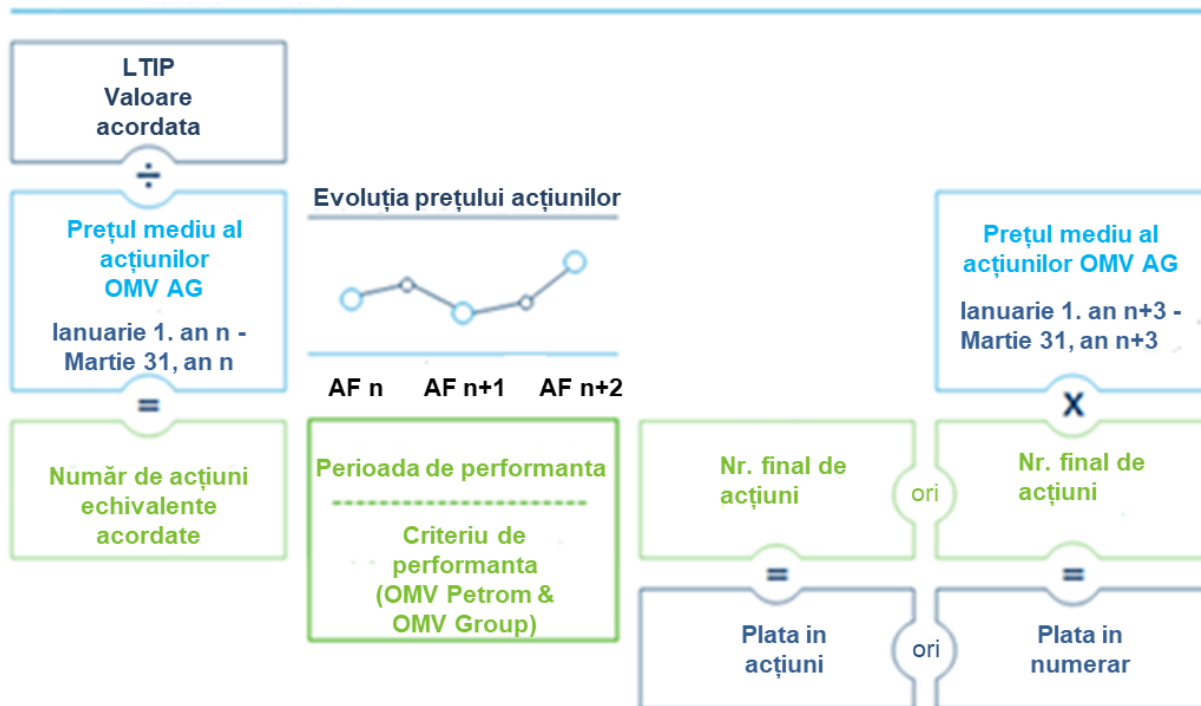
LTIP
Valoare acordata

÷

Prețul mediu al acțiunilor OMV AG

Ianuarie 1. an n - Martie 31, an n

=

Număr de acțiuni echivalente acordate

Evoluția prețului acțiunilor

AF n AF n+1 AF n+2

Perioada de performanta

Criteriu de performanta (OMV Petrom & OMV Group)

Prețul mediu al acțiunilor OMV AG

Ianuarie 1. an n+3 - Martie 31, an n+3

X

Nr. final de acțiuni

ori

Nr. final de acțiuni

=

=

Plata in acțiuni

ori

Plata in numerar